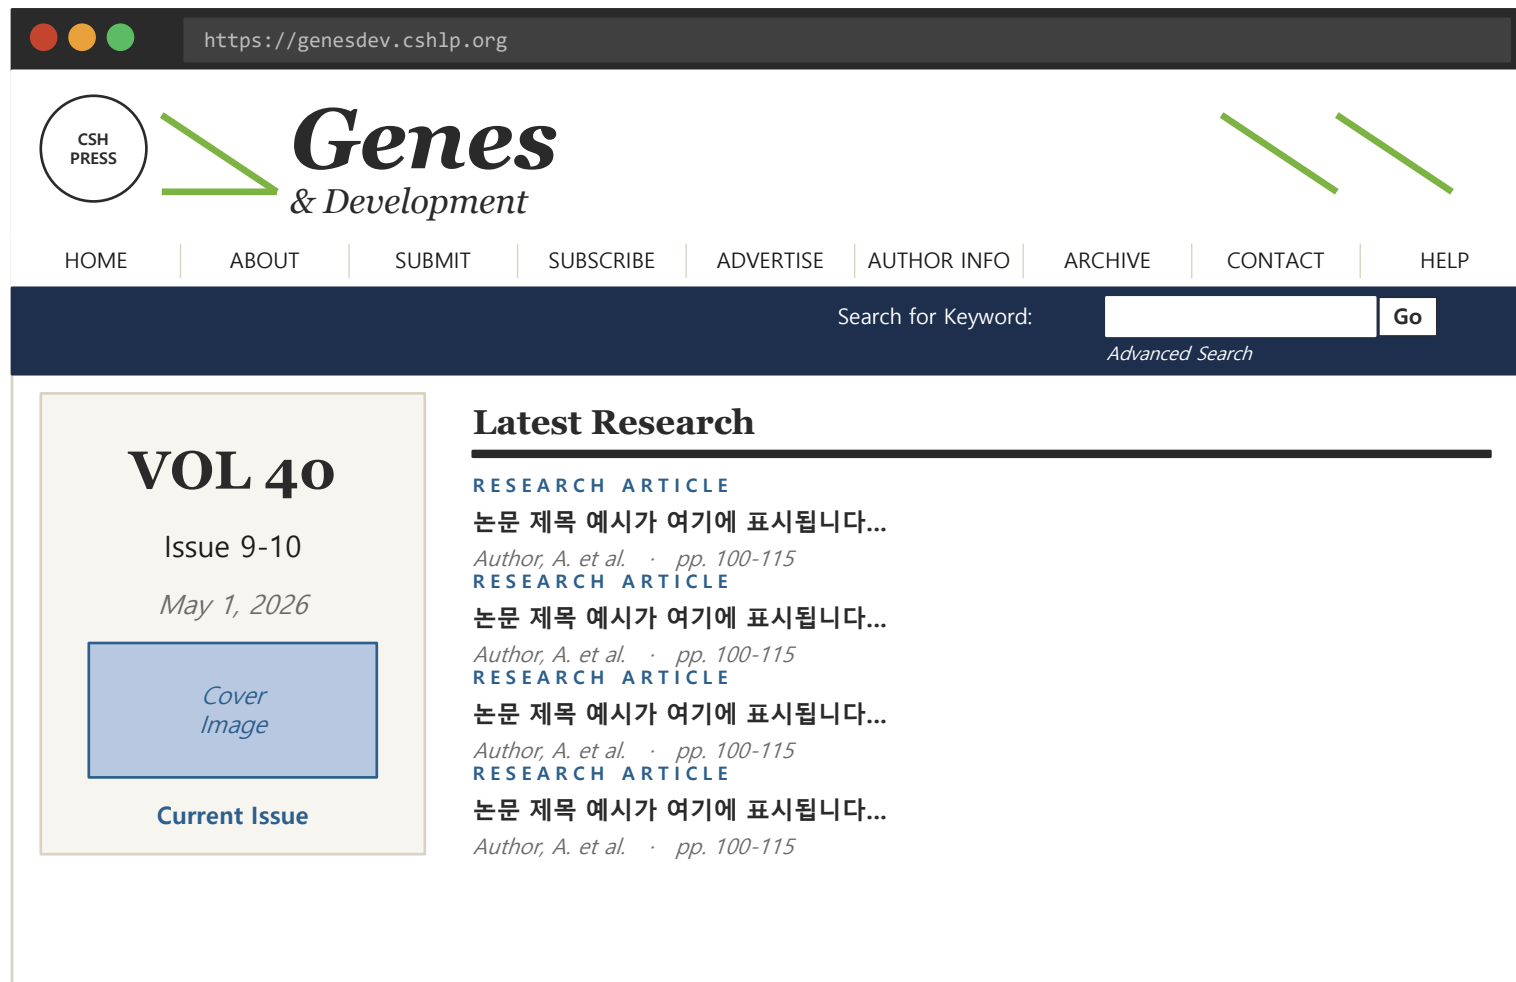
https://genesdev.cshlp.org

CSH PRESS

Genes
& Development

HOME | ABOUT | SUBMIT | SUBSCRIBE | ADVERTISE | AUTHOR INFO | ARCHIVE | CONTACT | HELP

Search for Keyword: Go
Advanced Search

VOL 40
Issue 9-10
May 1, 2026
Cover Image
Current Issue

Latest Research

RESEARCH ARTICLE
논문 제목 예시가 여기에 표시됩니다...
Author, A. et al. · pp. 100-115

RESEARCH ARTICLE
논문 제목 예시가 여기에 표시됩니다...
Author, A. et al. · pp. 100-115

RESEARCH ARTICLE
논문 제목 예시가 여기에 표시됩니다...
Author, A. et al. · pp. 100-115

RESEARCH ARTICLE
논문 제목 예시가 여기에 표시됩니다...
Author, A. et al. · pp. 100-115